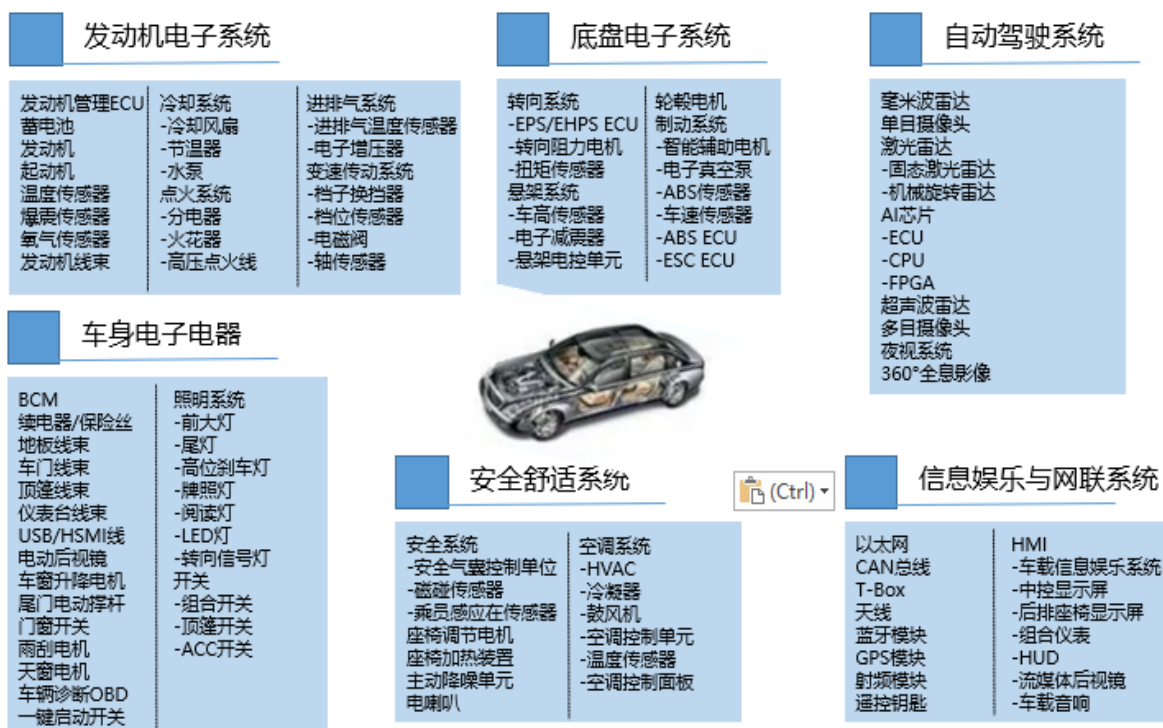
发动机电子系统

发动机管理ECU
蓄电池
发动机
起动机
温度传感器
爆震传感器
氧气传感器
发动机线束

冷却系统
-冷却风扇
-节温器
-水泵
点火系统
-分电器
-火花器
-高压点火线

进排气系统
-进排气温度传感器
-电子增压器
变速传动系统
-档子换挡器
-档位传感器
-电磁阀
-轴传感器

底盘电子系统

转向系统
-EPS/EHPS ECU
-转向阻力电机
-扭矩传感器
悬架系统
-车高传感器
-电子减震器
-悬架电控单元

轮毂电机
制动系统
-智能辅助电机
-电子真空泵
-ABS传感器
-车速传感器
-ABS ECU
-ESC ECU

自动驾驶系统

毫米波雷达
单目摄像头
激光雷达
-固态激光雷达
-机械旋转雷达
AI芯片
-ECU
-CPU
-FPGA
超声波雷达
多目摄像头
夜视系统
360°全息影像

车身电子电器

BCM
继电器/保险丝
地板线束
车门线束
顶篷线束
仪表台线束
USB/HSMI线
电动后视镜
车窗升降电机
尾门电动撑杆
门窗开关
雨刮电机
天窗电机
车辆诊断OBD
一键启动开关

照明系统
-前大灯
-尾灯
-高位刹车灯
-牌照灯
-阅读灯
-LED灯
-转向信号灯
开关
-组合开关
-顶篷开关
-ACC开关

安全舒适系统

安全系统
-安全气囊控制单位
-磁碰传感器
-乘员感应在传感器
座椅调节电机
座椅加热装置
主动降噪单元
电喇叭

空调系统
-HVAC
-冷凝器
-鼓风机
-空调控制单元
-温度传感器
-空调控制面板

(Ctrl)

信息娱乐与网联系统

以太网
CAN总线
T-Box
天线
蓝牙模块
GPS模块
射频模块
遥控钥匙

HMI
-车载信息娱乐系统
-中控显示屏
-后排座椅显示屏
-组合仪表
-HUD
-流媒体后视镜
-车载音响